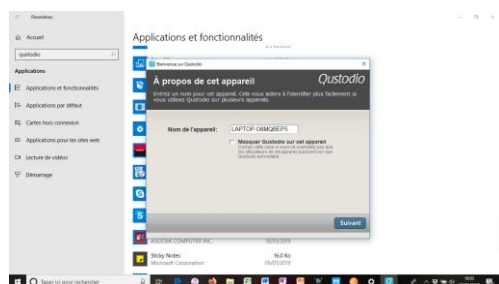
← Paramètres

Accueil

qustodio

Applications

Applications et fonctionnalités

Applications par défaut

Cartes hors connexion

Applications pour les sites web

Lecture de vidéos

Démarrage

Applications et fonctionnalités

Bienvenue sur Qustodio

À propos de cet appareil!

Qustodio

Entrez un nom pour cet appareil. Cela vous aidera à l'identifier plus facilement si vous utilisez Qustodio sur plusieurs appareils.

Nom de l'appareil: LAPTOP-O8MQBEP5

Masquer Qustodio sur cet appareil

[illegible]

Suivant

ASUSTeK COMPUTER INC. 05/03/2019

Sticky Notes 16,0 Ko
Microsoft Corporation 05/03/2019

Taper ici pour rechercher